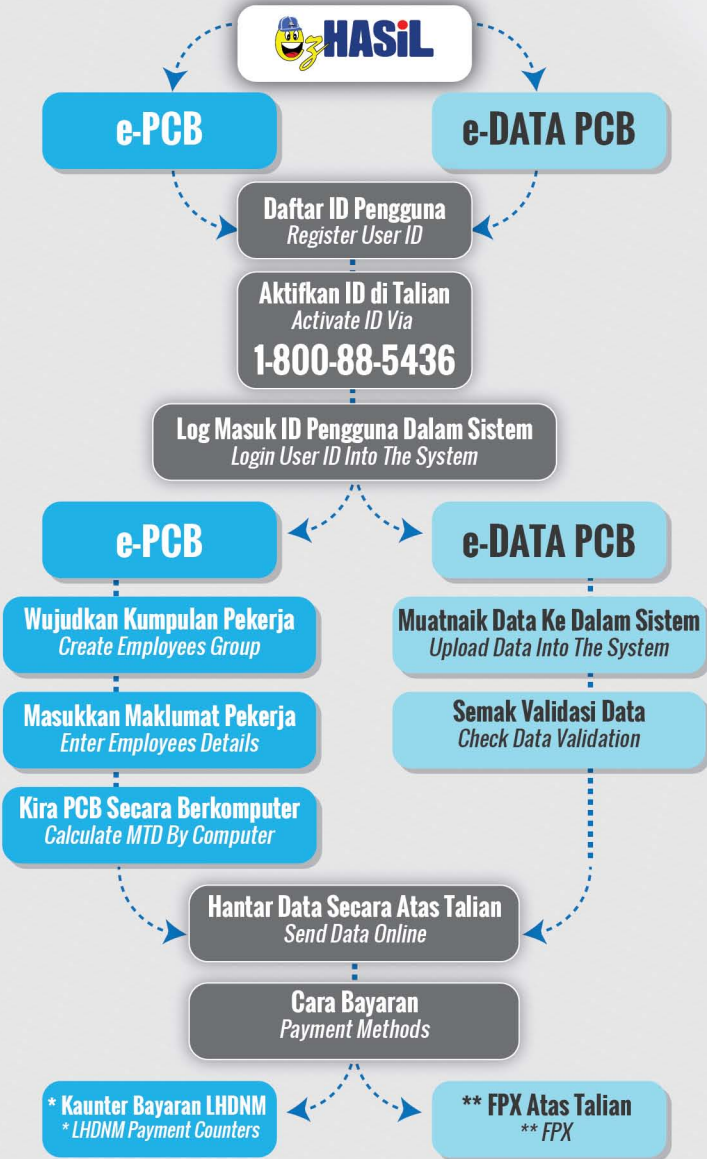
HASiL

e-PCB

e-DATA PCB

Daftar ID Pengguna
Register User ID

Aktifkan ID di Talian
Activate ID Via
1-800-88-5436

Log Masuk ID Pengguna Dalam Sistem
Login User ID Into The System

e-PCB

e-DATA PCB

Wujudkan Kumpulan Pekerja
Create Employees Group

Masukkan Maklumat Pekerja
Enter Employees Details

Kira PCB Secara Berkomputer
Calculate MTD By Computer

Muatnaik Data Ke Dalam Sistem
Upload Data Into The System

Semak Validasi Data
Check Data Validation

Hantar Data Secara Atas Talian
Send Data Online

Cara Bayaran
Payment Methods

* Kaunter Bayaran LHDNM
* LHDNM Payment Counters

** FPX Atas Talian
** FPX